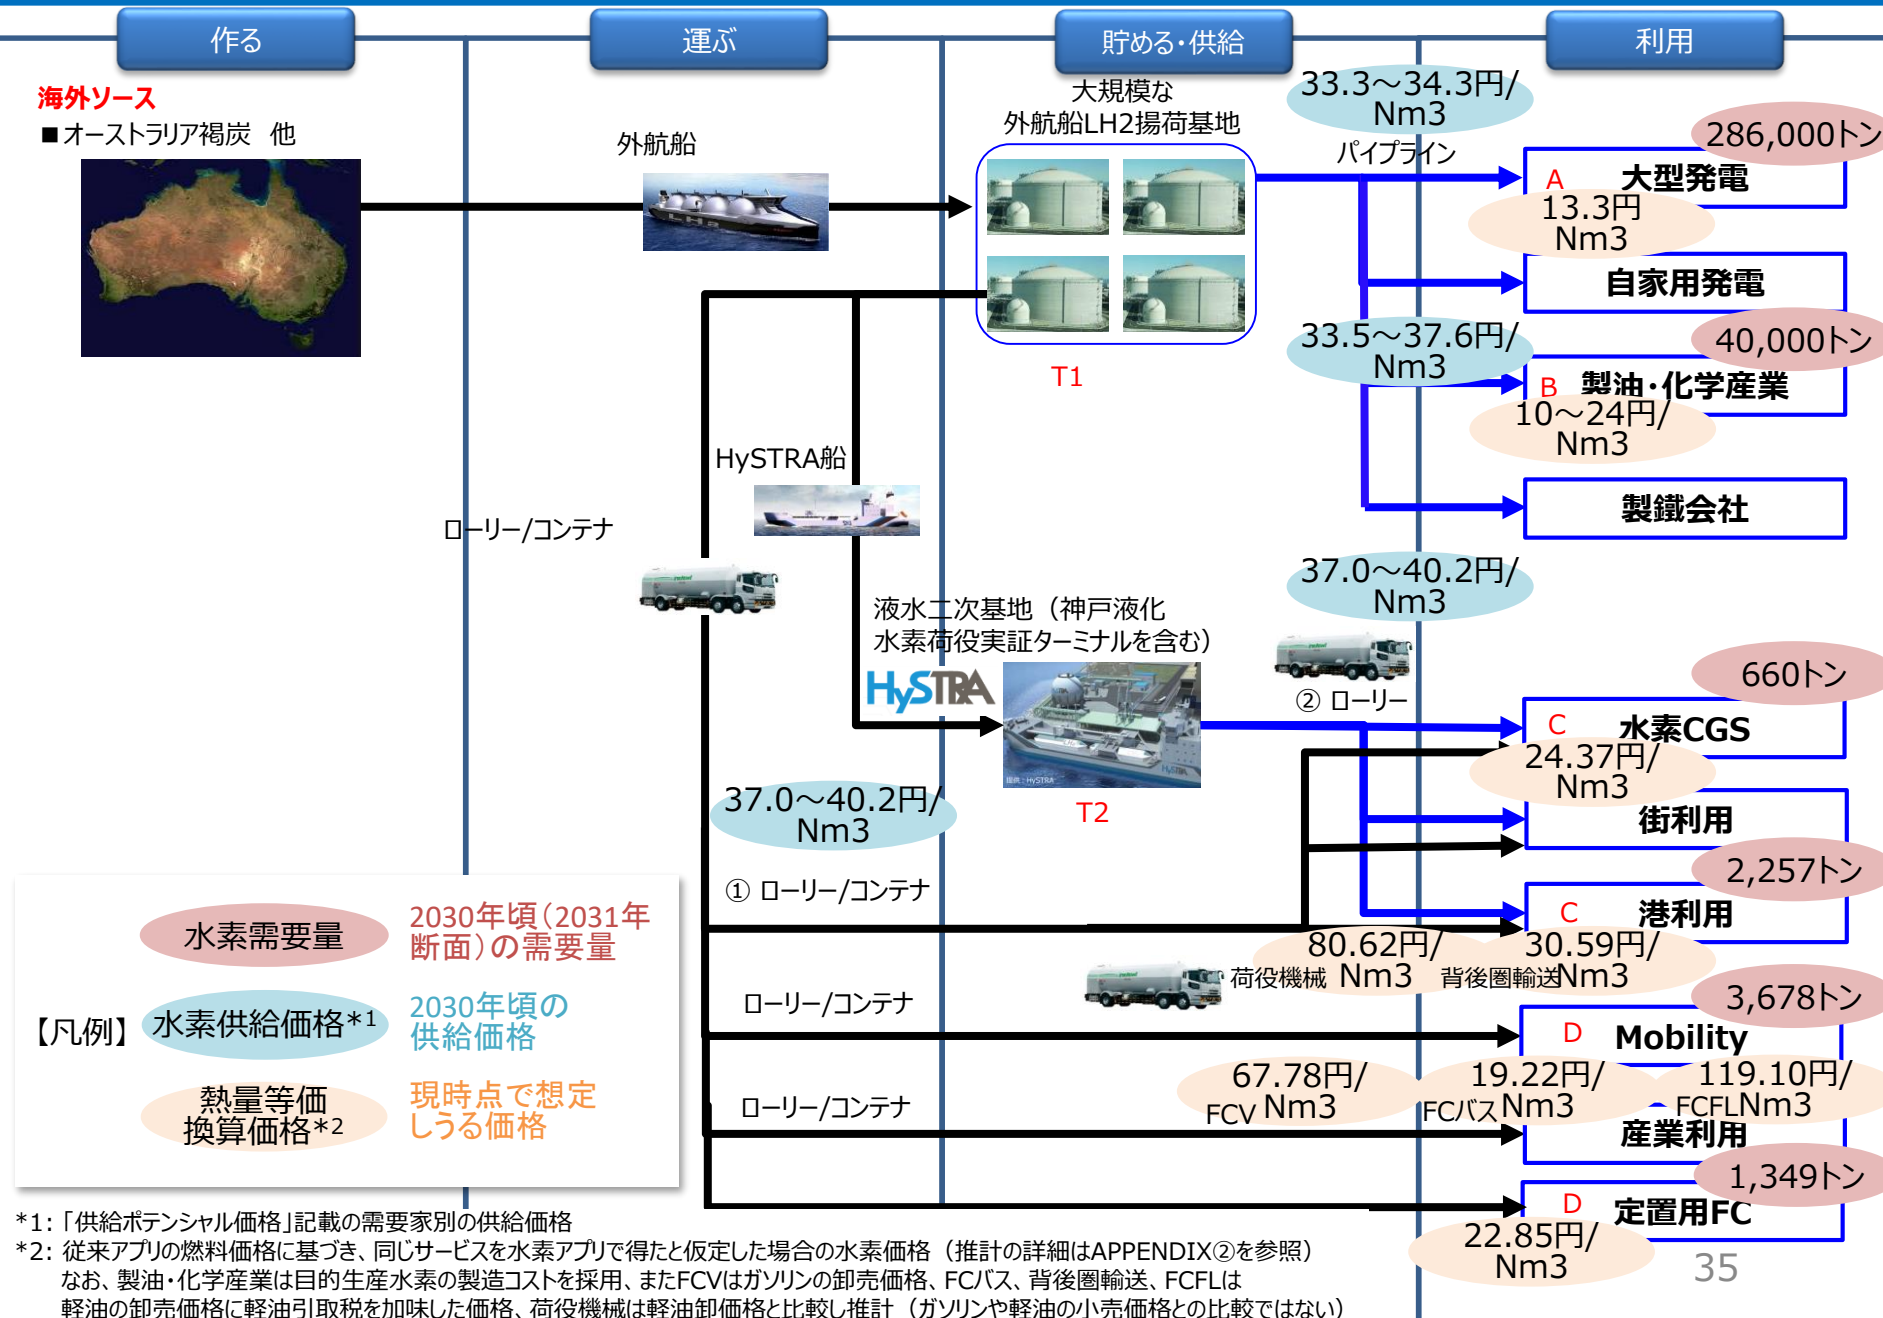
作る

運ぶ

貯める・供給

利用

海外ソース
■オーストラリア褐炭　他

外航船

大規模な
外航船LH2揚荷基地

33.3～34.3円/Nm3

パイプライン

286,000トン

A 大型発電
13.3円Nm3

自家用発電

33.5～37.6円/Nm3

40,000トン

B 製油・化学産業
10～24円/Nm3

製鐵会社

T1

HySTRA船

ローリー/コンテナ

37.0～40.2円/Nm3

液水二次基地（神戸液化水素荷役実証ターミナルを含む）

HySTRA

② ローリー

660トン

C 水素CGS
24.37円/Nm3

街利用

37.0～40.2円/Nm3

T2

2,257トン

① ローリー/コンテナ

C 港利用

80.62円/Nm3 荷役機械

30.59円/Nm3 背後圏輸送

3,678トン

ローリー/コンテナ

D Mobility

67.78円/Nm3 FCV

19.22円/Nm3 FCバス

119.10円/Nm3 FCFL

ローリー/コンテナ

産業利用

1,349トン

D 定置用FC
22.85円/Nm3

【凡例】
水素需要量 2030年頃(2031年断面)の需要量
水素供給価格*1 2030年頃の供給価格
熱量等価換算価格*2 現時点で想定しうる価格

*1:「供給ポテンシャル価格」記載の需要家別の供給価格
*2: 従来アプリの燃料価格に基づき、同じサービスを水素アプリで得たと仮定した場合の水素価格（推計の詳細はAPPENDIX②を参照）
なお、製油・化学産業は目的生産水素の製造コストを採用、またFCVはガソリンの卸売価格、FCバス、背後圏輸送、FCFLは軽油の卸売価格に軽油引取税を加味した価格、荷役機械は軽油卸価格と比較し推計（ガソリンや軽油の小売価格との比較ではない）

35